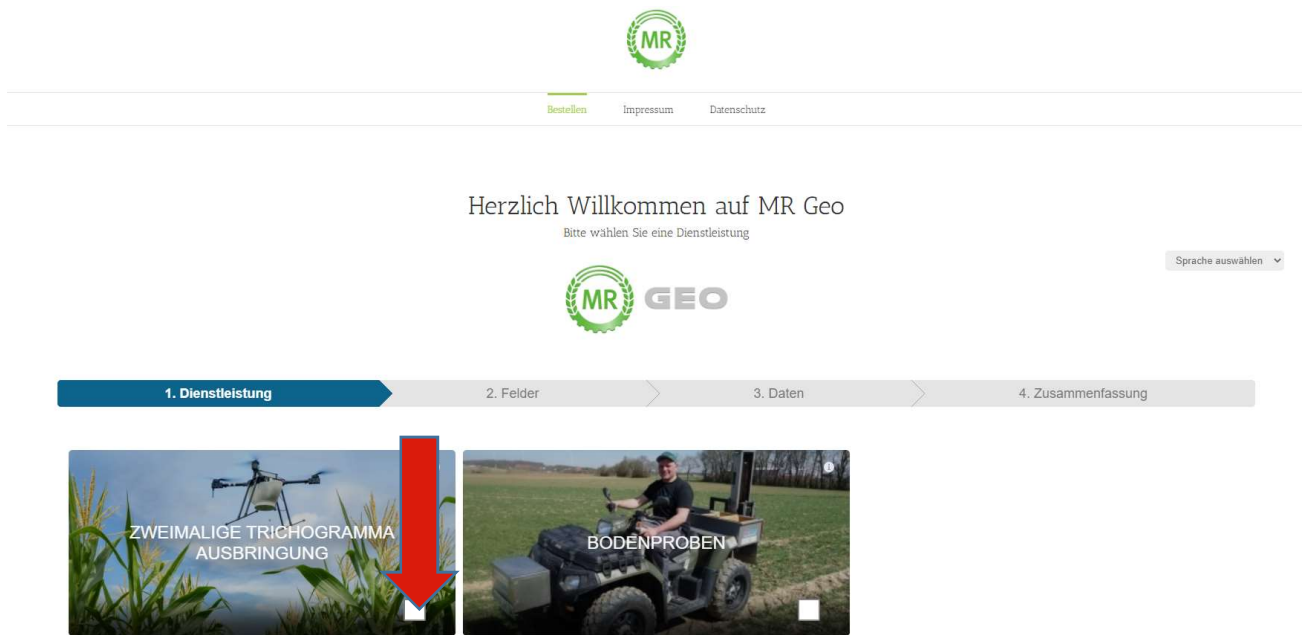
MR

Bestellen Impressum Datenschutz

Herzlich Willkommen auf MR Geo

Bitte wählen Sie eine Dienstleistung

Sprache auswählen

MR GEO

1. Dienstleistung

2. Felder

3. Daten

4. Zusammenfassung

ZWEIMALIGE TRICHOGRAMMA AUSBRINGUNG

BODENPROBEN